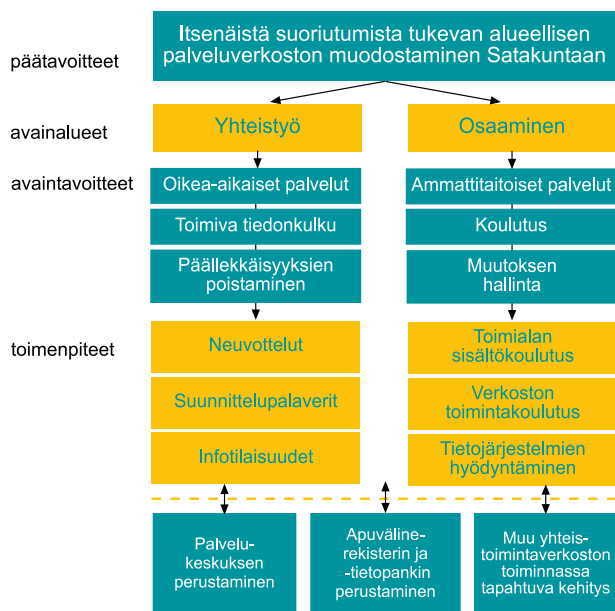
päätavoitteet

Itsenäistä suoriutumista tukevan alueellisen palveluverkoston muodostaminen Satakuntaan

avainalueet

Yhteistyö

Osaaminen

avaintavoitteet

Oikea-aikaiset palvelut

Toimiva tiedonkulku

Päällekkäisyyksien poistaminen

Ammattitaitoiset palvelut

Koulutus

Muutoksen hallinta

toimenpiteet

Neuvottelut

Suunnittelupalaverit

Infotilaisuudet

Toimialan sisältökoulutus

Verkoston toimintakoulutus

Tietojärjestelmien hyödyntäminen

Palvelu-keskuksen perustaminen

Apuväline-rekisterin ja -tietopankin perustaminen

Muu yhteis-toimintaverkoston toiminnassa tapahtuva kehitys